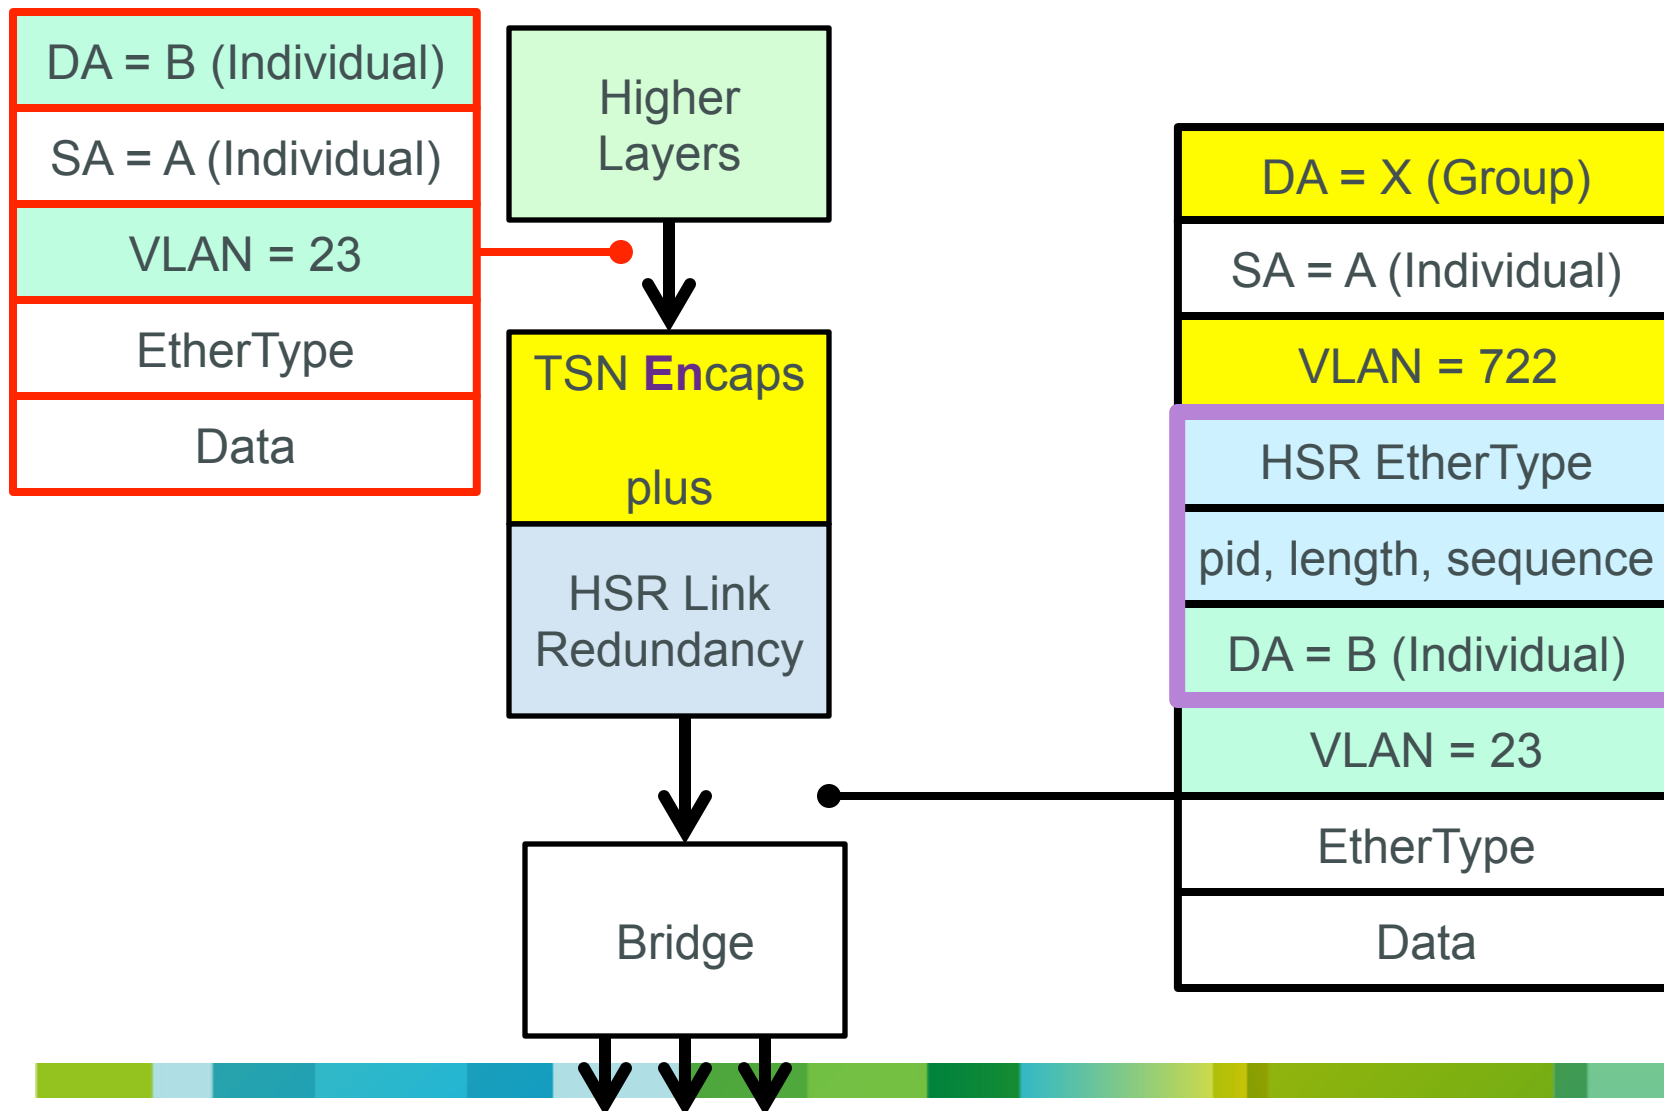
DA = B (Individual)

SA = A (Individual)

VLAN = 23

EtherType

Data

Higher Layers

TSN Encaps

plus

HSR Link Redundancy

Bridge

DA = X (Group)

SA = A (Individual)

VLAN = 722

HSR EtherType

pid, length, sequence

DA = B (Individual)

VLAN = 23

EtherType

Data